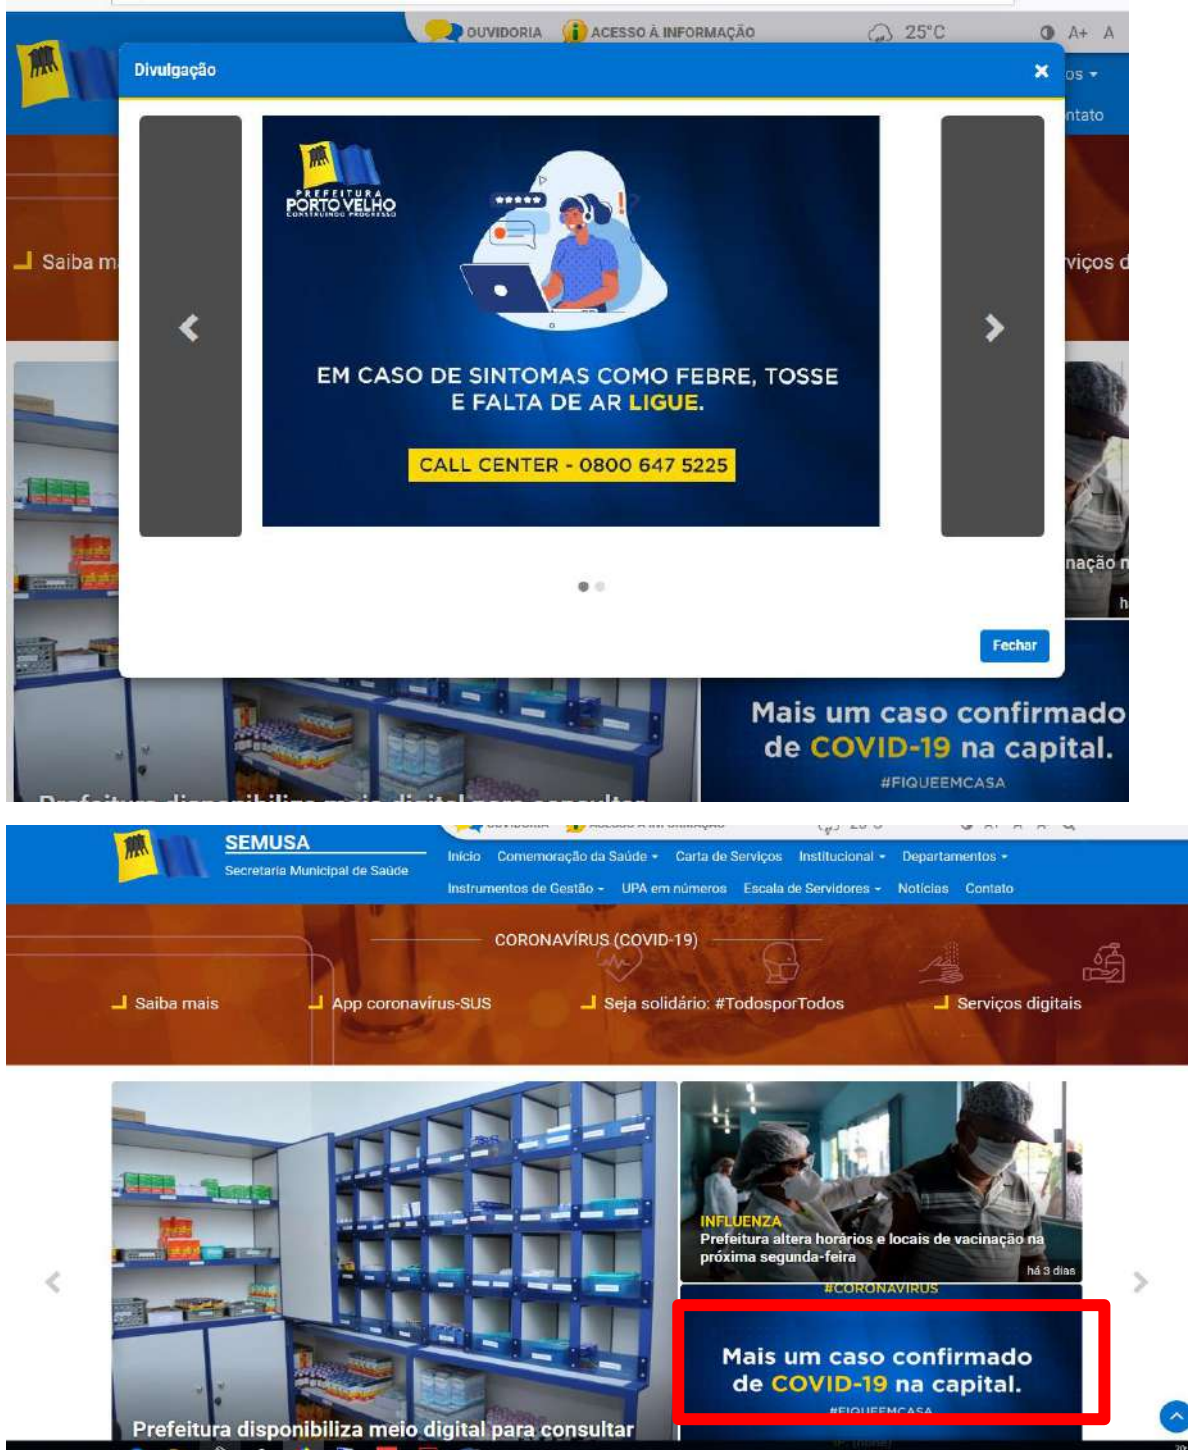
OUVIDORIA ACESSO À INFORMAÇÃO 25°C A+ A

Divulgação ×

os ▾
ntato

Saiba m
viços d

PREFEITURA PORTO VELHO CONSTRUINDO PROGRESSO

EM CASO DE SINTOMAS COMO FEBRE, TOSSE E FALTA DE AR LIGUE.

CALL CENTER - 0800 647 5225

nação n
h

Fechar

Mais um caso confirmado de COVID-19 na capital.
#FIQUEEMCASA

SEMUSA
Secretaria Municipal de Saúde

Início Comemoração da Saúde ▾ Carta de Serviços Institucional ▾ Departamentos ▾
Instrumentos de Gestão ▾ UPA em números Escala de Servidores ▾ Notícias Contato

CORONAVÍRUS (COVID-19)

Saiba mais App coronavírus-SUS Seja solidário: #TodosporTodos Serviços digitais

INFLUENZA
Prefeitura altera horários e locais de vacinação na próxima segunda-feira
há 3 dias

#CORONAVIRUS

Mais um caso confirmado de COVID-19 na capital.
#FIQUEEMCASA

Prefeitura disponibiliza meio digital para consultar